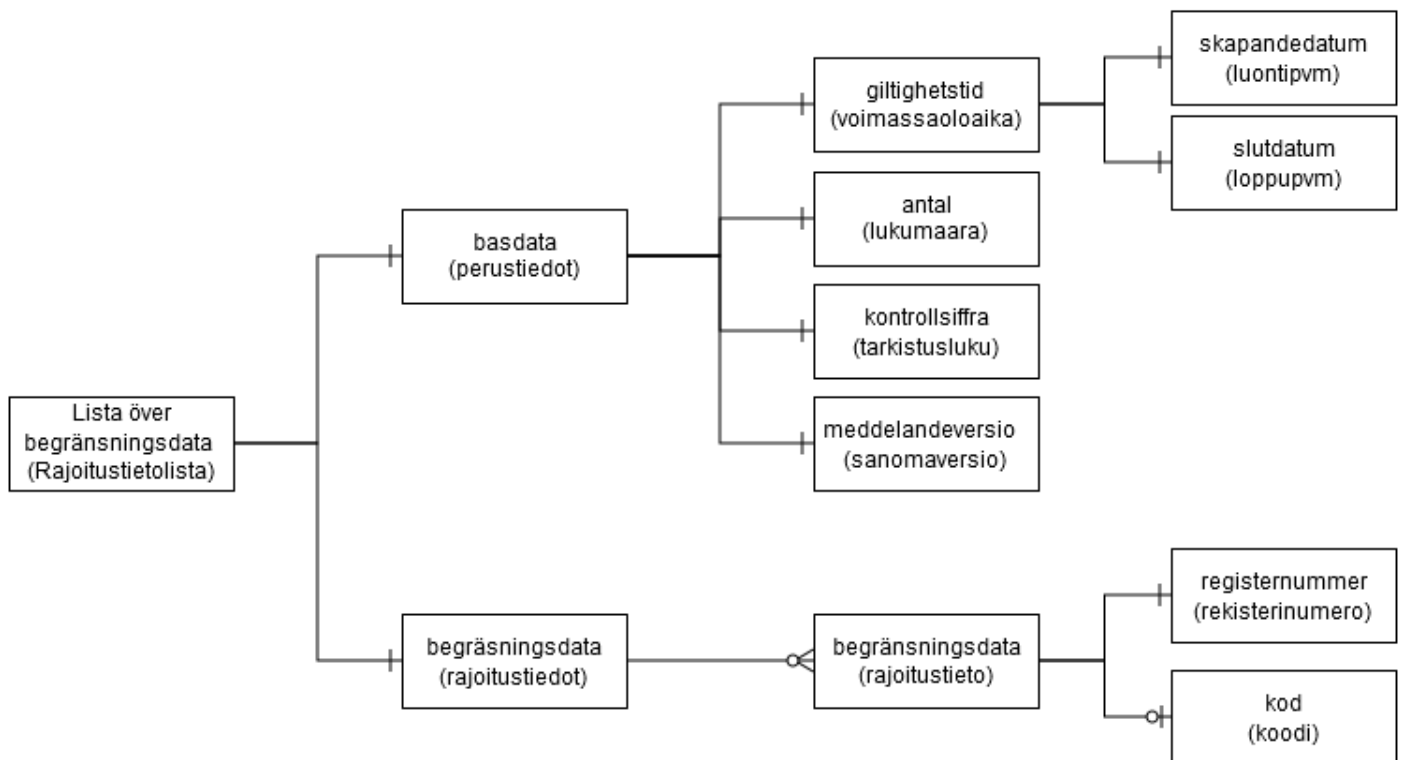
Lista över begränsningsdata
(Rajoitustietolista)

basdata
(perustiedot)

giltighetstid
(voimassaoloaika)

skapandedatum
(luontipvm)

slutdatum
(loppupvm)

antal
(lukumaara)

kontrollsiffra
(tarkistusluku)

meddelandeversio
(sanomaversio)

begräsningsdata
(rajoitustiedot)

begränsningsdata
(rajoitustieto)

registernummer
(rekisterinumero)

kod
(koodi)